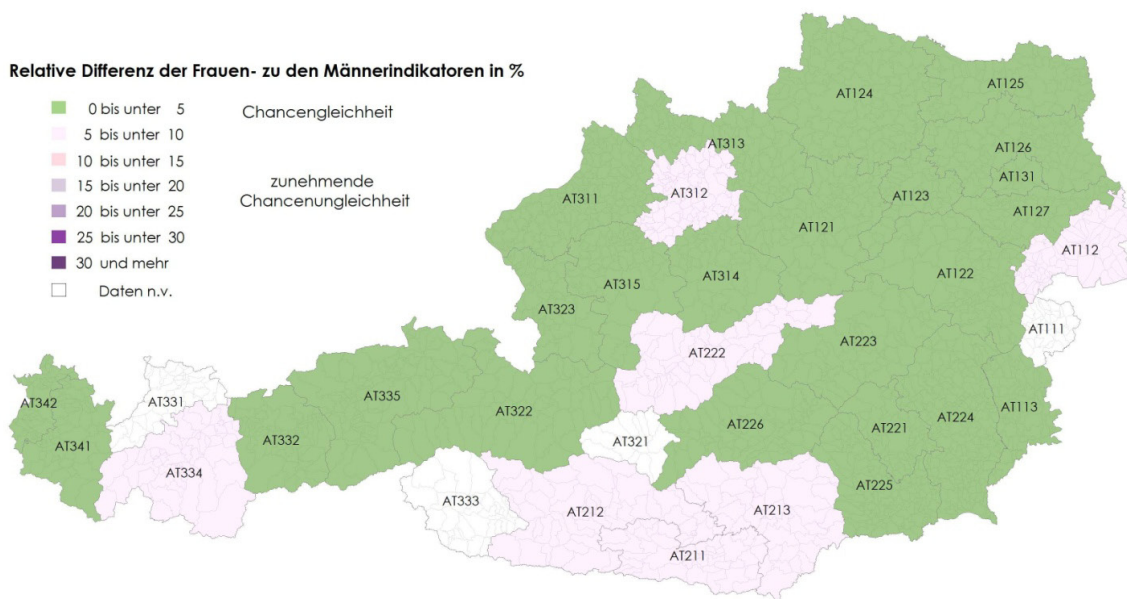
Relative Differenz der Frauen- zu den Männerindikatoren in %

0 bis unter 5
5 bis unter 10
10 bis unter 15
15 bis unter 20
20 bis unter 25
25 bis unter 30
30 und mehr
Daten n.v.

Chancengleichheit

zunehmende Chancenungleichheit

AT124
AT125
AT313
AT126
AT312
AT131
AT311
AT123
AT127
AT121
AT112
AT315
AT314
AT122
AT323
AT111
AT222
AT223
AT342
AT331
AT335
AT322
AT113
AT341
AT332
AT226
AT224
AT221
AT321
AT334
AT333
AT225
AT212
AT213
AT211